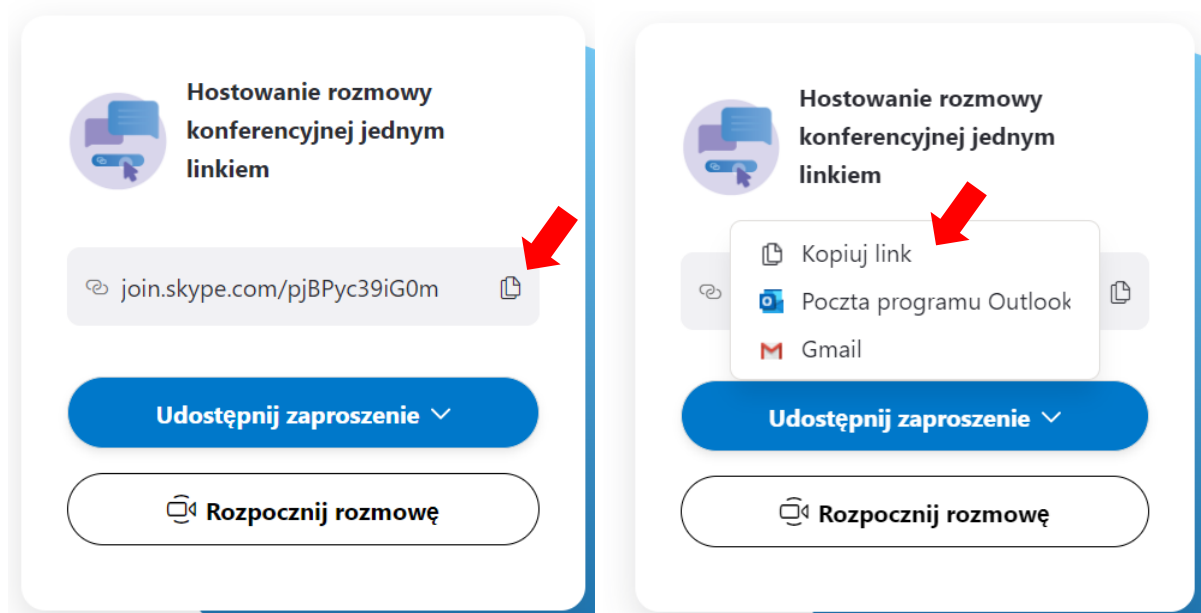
Hostowanie rozmowy konferencyjnej jednym linkiem

join.skype.com/pjBPyc39iG0m

Udostępnij zaproszenie

Rozpocznij rozmowę

Hostowanie rozmowy konferencyjnej jednym linkiem

Kopiuj link

Poczta programu Outlook

Gmail

Udostępnij zaproszenie

Rozpocznij rozmowę